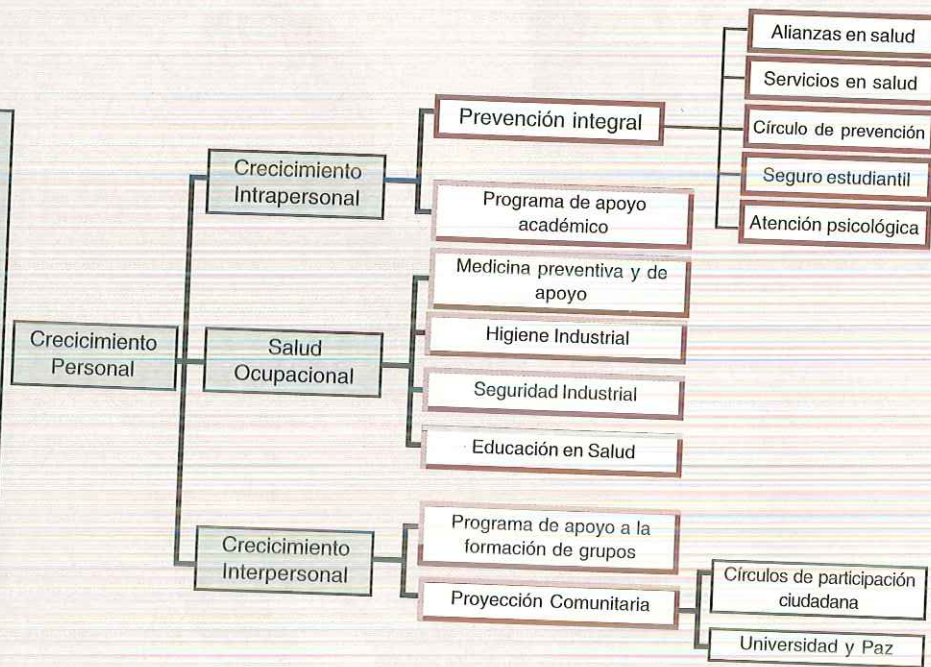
Crecicimiento Personal

Crecicimiento Intrapersonal

Prevención integral

Alianzas en salud

Servicios en salud

Círculo de prevención

Seguro estudiantil

Atención psicológica

Programa de apoyo académico

Salud Ocupacional

Medicina preventiva y de apoyo

Higiene Industrial

Seguridad Industrial

Educación en Salud

Crecicimiento Interpersonal

Programa de apoyo a la formación de grupos

Proyección Comunitaria

Círculos de participación ciudadana

Universidad y Paz